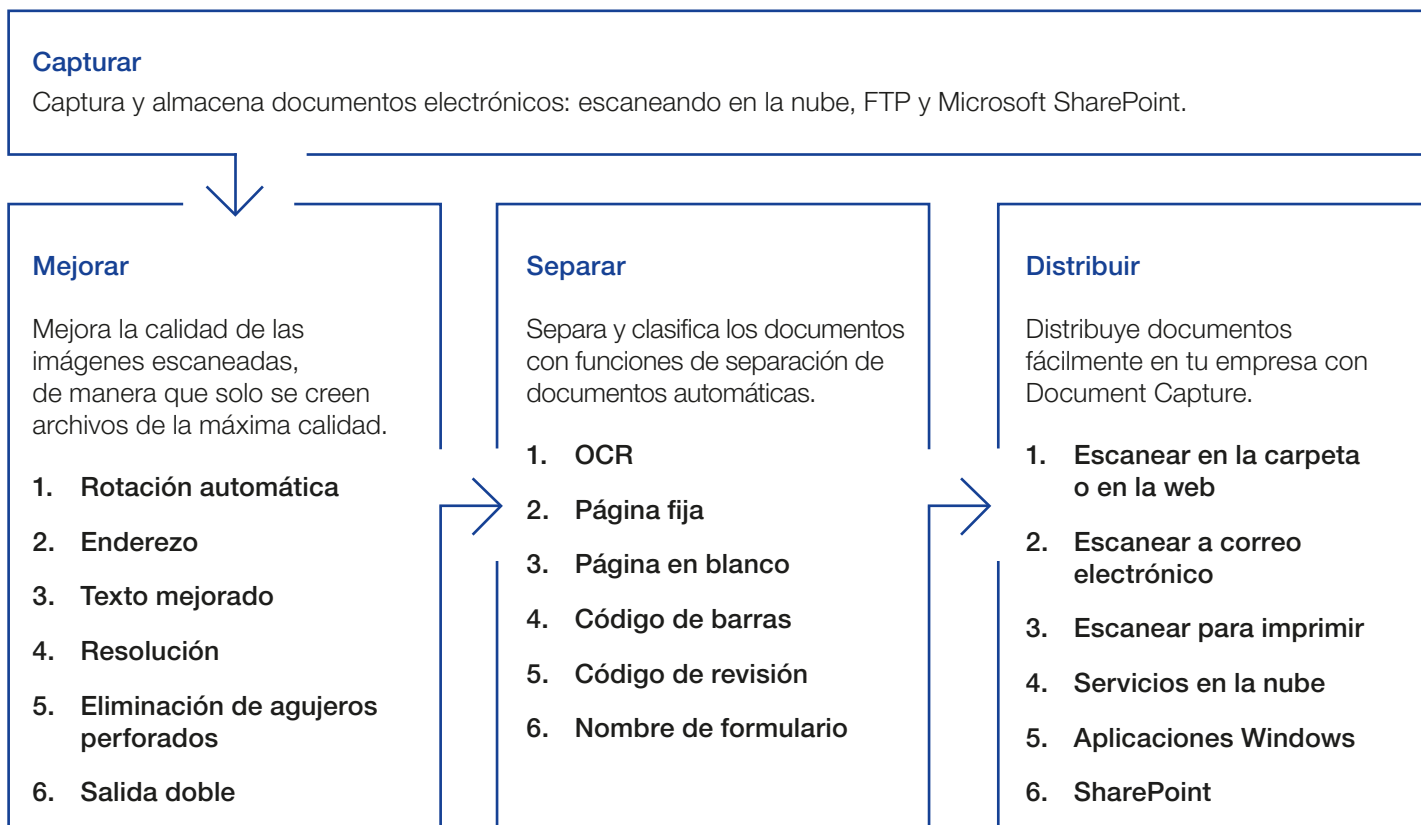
Capturar

Captura y almacena documentos electrónicos: escaneando en la nube, FTP y Microsoft SharePoint.

Mejorar

Mejora la calidad de las imágenes escaneadas, de manera que solo se creen archivos de la máxima calidad.

1. Rotación automática
2. Enderezo
3. Texto mejorado
4. Resolución
5. Eliminación de agujeros perforados
6. Salida doble

Separar

Separa y clasifica los documentos con funciones de separación de documentos automáticas.

1. OCR
2. Página fija
3. Página en blanco
4. Código de barras
5. Código de revisión
6. Nombre de formulario

Distribuir

Distribuye documentos fácilmente en tu empresa con Document Capture.

1. Escanear en la carpeta o en la web
2. Escanear a correo electrónico
3. Escanear para imprimir
4. Servicios en la nube
5. Aplicaciones Windows
6. SharePoint